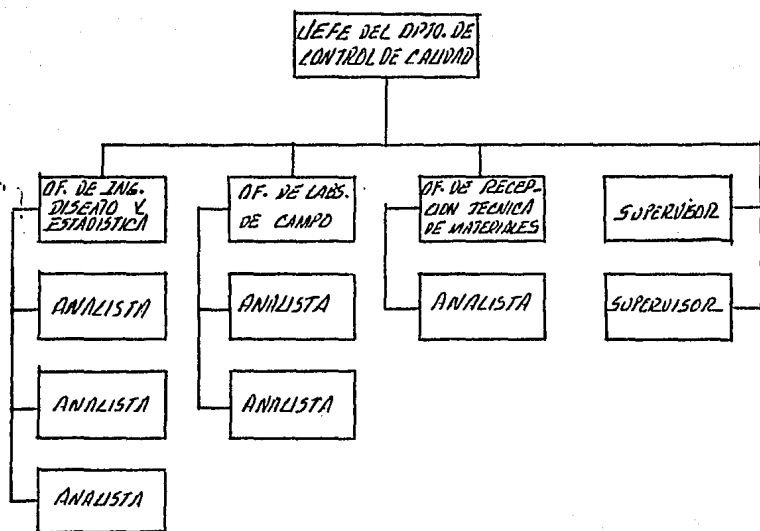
JEFE DEL DPTO. DE CONTROL DE CALIDAD

OF. DE ING. DISEÑO Y ESTADISTICA

ANALISTA

ANALISTA

ANALISTA

OF. DE LABS. DE CAMPO

ANALISTA

ANALISTA

OF. DE RECEPCION TECNICA DE MATERIALES

ANALISTA

SUPERVISOR

SUPERVISOR